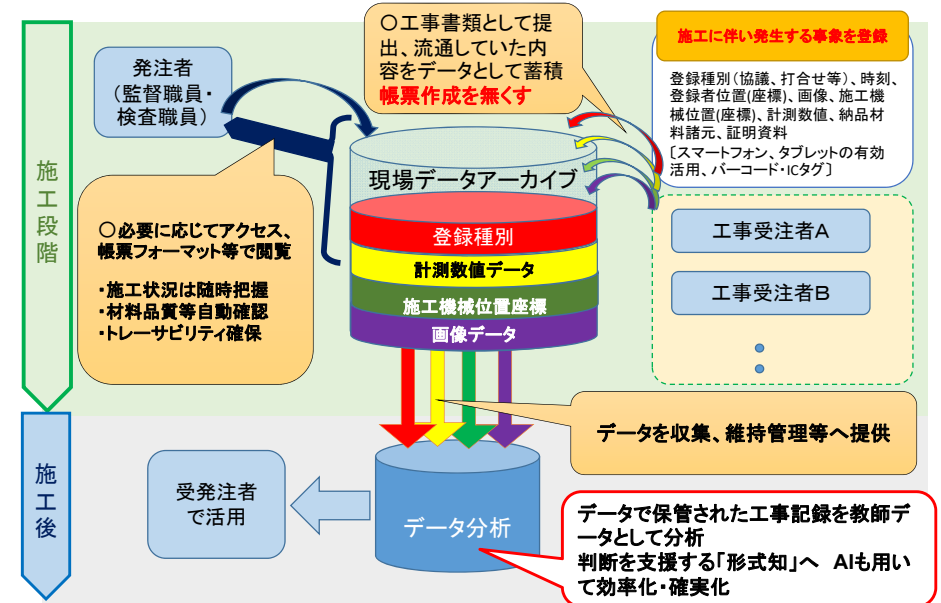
施工段階

発注者
（監督職員・
検査職員）

○工事書類として提出、流通していた内容をデータとして蓄積
帳票作成を無くす

施工に伴い発生する事象を登録

登録種別（協議、打合せ等）、時刻、登録者位置(座標)、画像、施工機械位置(座標)、計測数値、納品材料諸元、証明資料
〔スマートフォン、タブレットの有効活用、バーコード・ICタグ〕

現場データアーカイブ

登録種別
計測数値データ
施工機械位置座標
画像データ

○必要に応じてアクセス、帳票フォーマット等で閲覧

・施工状況は随時把握
・材料品質等自動確認
・トレーサビリティ確保

工事受注者A
工事受注者B

データを収集、維持管理等へ提供

施工後

受発注者
で活用

データ分析

データで保管された工事記録を教師データとして分析
判断を支援する「形式知」へ　AIも用いて効率化・確実化